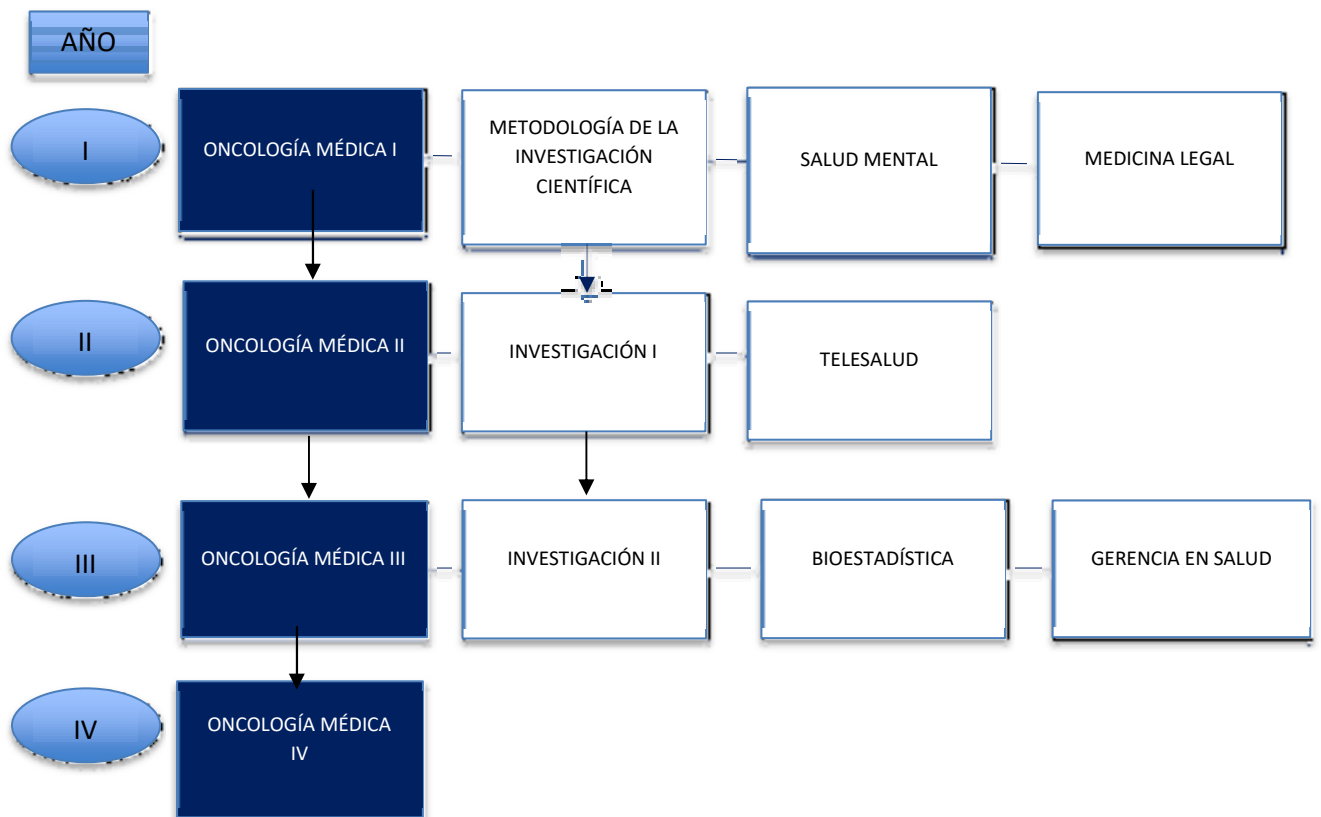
AÑO

I

ONCOLOGÍA MÉDICA I

METODOLOGÍA DE LA INVESTIGACIÓN CIENTÍFICA

SALUD MENTAL

MEDICINA LEGAL

II

ONCOLOGÍA MÉDICA II

INVESTIGACIÓN I

TELESALUD

III

ONCOLOGÍA MÉDICA III

INVESTIGACIÓN II

BIOESTADÍSTICA

GERENCIA EN SALUD

IV

ONCOLOGÍA MÉDICA IV